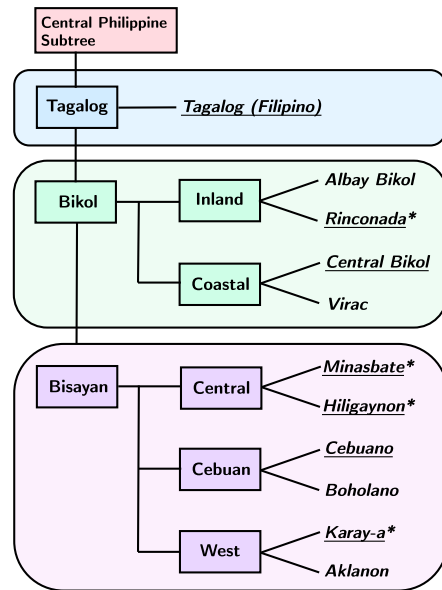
Central Philippine Subtree

Tagalog

Tagalog (Filipino)

Bikol

Inland

Albay Bikol

Rinconada*

Coastal

Central Bikol

Virac

Bisayan

Central

Minasbate*

Hiligaynon*

Cebuan

Cebuano

Boholano

West

Karay-a*

Aklanon